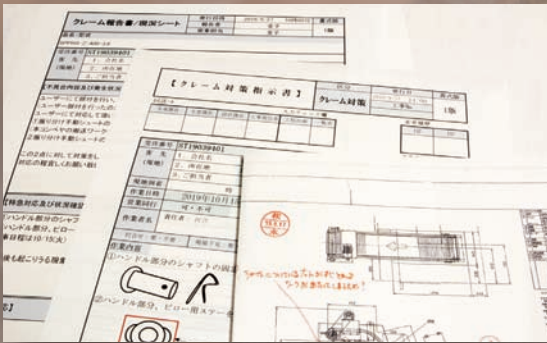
クレーム報告書／検査シート

ST19039401

【クレーム対策指示書】

クレーム対策

1版

ST19039401

2019年10月1

作業内容

①ハンドル部分のシャフトの

②ハンドル部分、ピロー用ステー

【特急対応及び改善】

ハンドル部分のシャフ

ハンドル部分、ピロー

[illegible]